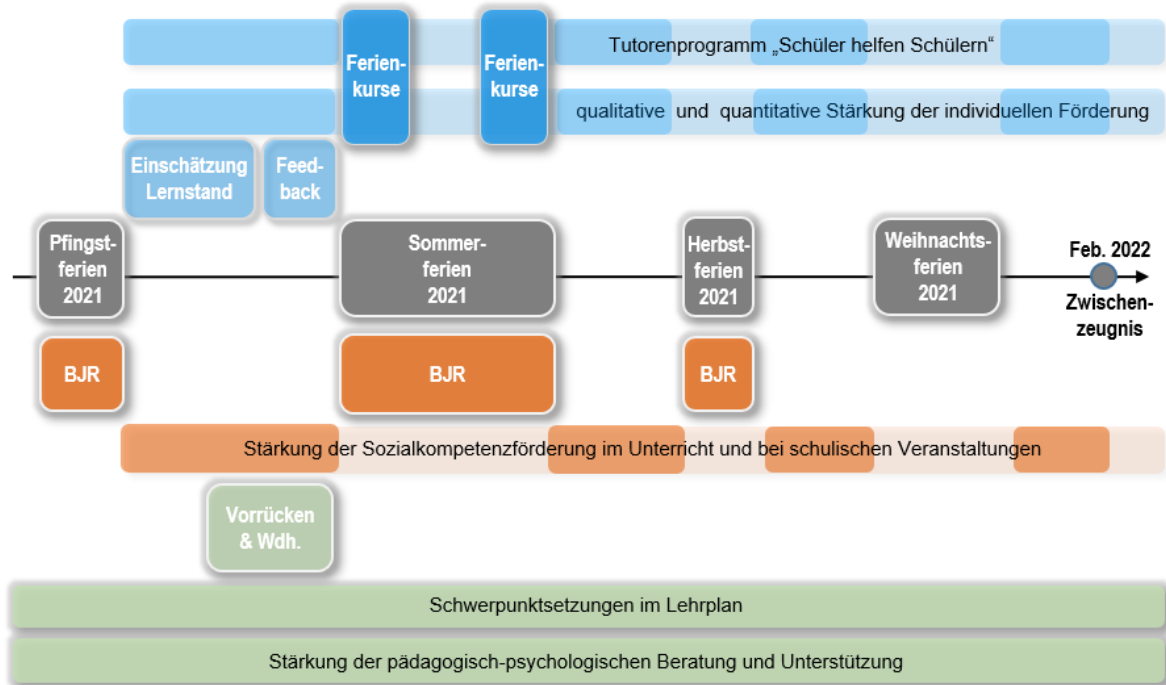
Ferienkurse

Ferienkurse

Tutorenprogramm „Schüler helfen Schülern“

qualitative und quantitative Stärkung der individuellen Förderung

Einschätzung Lernstand

Feedback

Pfingstferien 2021

Sommerferien 2021

Herbstferien 2021

Weihnachtsferien 2021

Feb. 2022

Zwischenzeugnis

BJR

BJR

BJR

Stärkung der Sozialkompetenzförderung im Unterricht und bei schulischen Veranstaltungen

Vorrücken & Wdh.

Schwerpunktsetzungen im Lehrplan

Stärkung der pädagogisch-psychologischen Beratung und Unterstützung